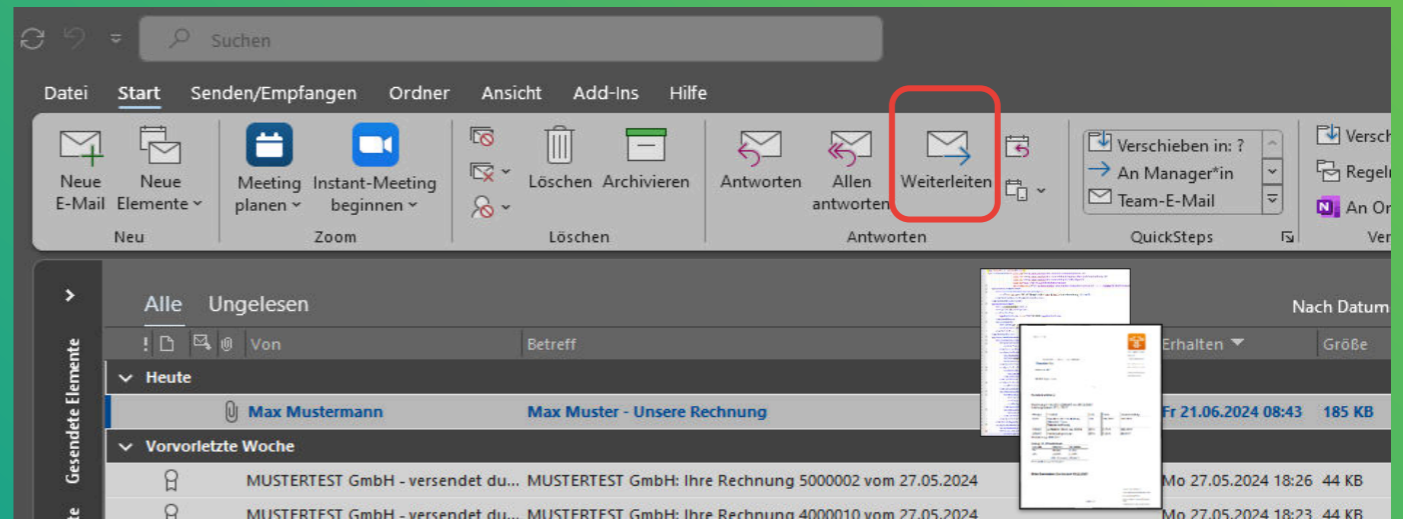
Suchen

Datei Start Senden/Empfangen Ordner Ansicht Add-Ins Hilfe

Neue E-Mail
Neue Elemente
Neu

Meeting planen
Instant-Meeting beginnen
Zoom

Löschen Archivieren
Löschen

Antworten
Allen antworten
Weiterleiten
Antworten

Verschieben in: ?
An Manager*in
Team-E-Mail
QuickSteps

Versch
Regeln
An On
Ver

Gesendete Elemente

Alle Ungelesen
Nach Datum

Von | Betreff | Erhalten | Größe

Heute

| Von | Betreff | Erhalten | Größe |
|---|---|---|---|
| Max Mustermann | Max Muster - Unsere Rechnung | Fr 21.06.2024 08:43 | 185 KB |

Vorvorletzte Woche

| Von | Betreff | Erhalten | Größe |
|---|---|---|---|
| MUSTERTEST GmbH - versendet du... | MUSTERTEST GmbH: Ihre Rechnung 5000002 vom 27.05.2024 | Mo 27.05.2024 18:26 | 44 KB |
| MUSTERTEST GmbH - versendet du... | MUSTERTEST GmbH: Ihre Rechnung 4000010 vom 27.05.2024 | Mo 27.05.2024 18:23 | 44 KB |